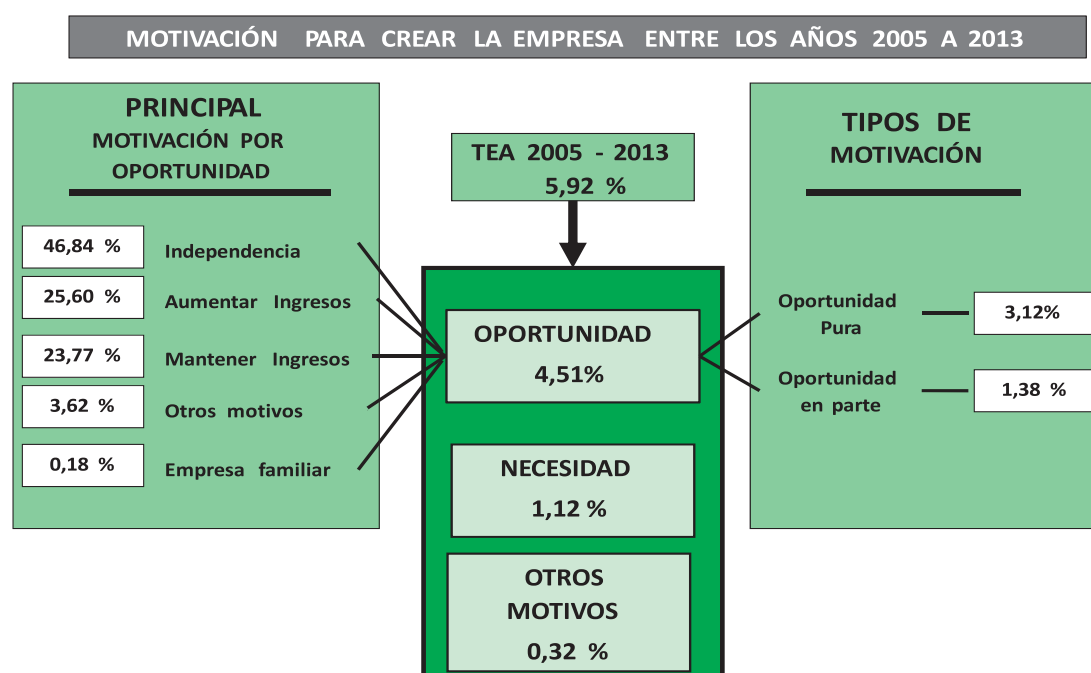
MOTIVACIÓN PARA CREAR LA EMPRESA ENTRE LOS AÑOS 2005 A 2013

PRINCIPAL
MOTIVACIÓN POR OPORTUNIDAD

46,84 % Independencia
25,60 % Aumentar Ingresos
23,77 % Mantener Ingresos
3,62 % Otros motivos
0,18 % Empresa familiar

TEA 2005 - 2013
5,92 %

OPORTUNIDAD
4,51%

NECESIDAD
1,12 %

OTROS MOTIVOS
0,32 %

TIPOS DE MOTIVACIÓN

Oportunidad Pura 3,12%
Oportunidad en parte 1,38 %